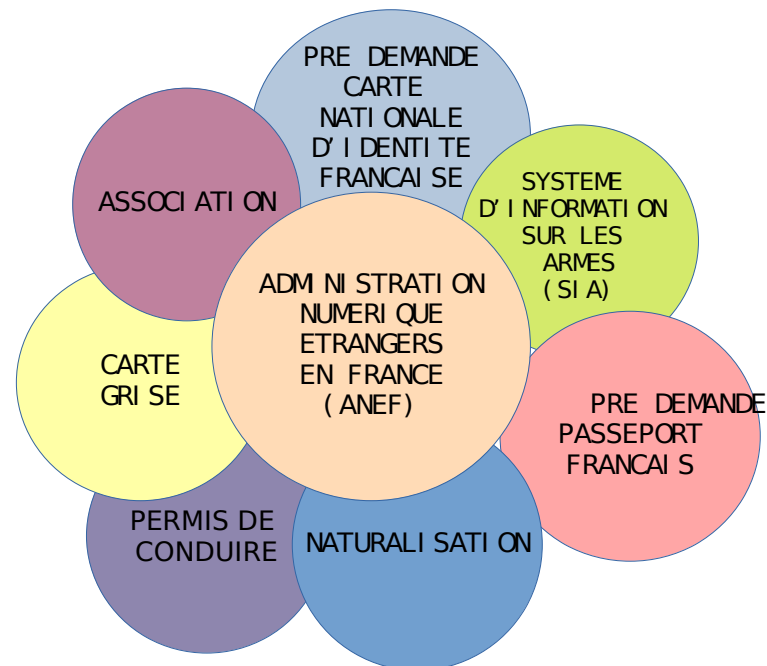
PRE DEMANDE CARTE NATIONALE D'IDENTITE FRANCAISE

ASSOCIATION

SYSTEME D'INFORMATION SUR LES ARMES (SIA)

ADMINISTRATION NUMERIQUE ETRANGERS EN FRANCE (ANEF)

CARTE GRISE

PRE DEMANDE PASSEPORT FRANCAIS

PERMIS DE CONDUIRE

NATURALISATION